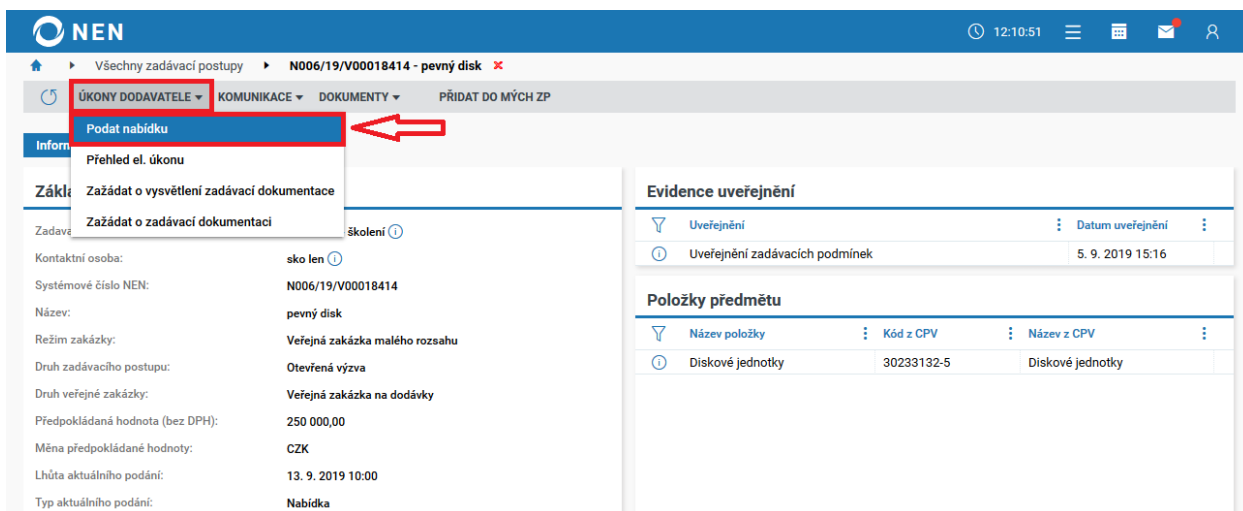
NEN

12:10:51

Všechny zadávací postupy ▸ N006/19/V00018414 - pevný disk ✖

ÚKONY DODAVATELE ▾ KOMUNIKACE ▾ DOKUMENTY ▾ PŘIDAT DO MÝCH ZP

Podat nabídku
Přehled el. úkonu
Zažádat o vysvětlení zadávací dokumentace
Zažádat o zadávací dokumentaci

Inforn

Zákla

Zadava | školení
Kontaktní osoba: | sko len
Systémové číslo NEN: | N006/19/V00018414
Název: | pevný disk
Režim zakázky: | Veřejná zakázka malého rozsahu
Druh zadávacího postupu: | Otevřená výzva
Druh veřejné zakázky: | Veřejná zakázka na dodávky
Předpokládaná hodnota (bez DPH): | 250 000,00
Měna předpokládané hodnoty: | CZK
Lhůta aktuálního podání: | 13. 9. 2019 10:00
Typ aktuálního podání: | Nabídka

Evidence uveřejnění

| Uveřejnění | Datum uveřejnění |
|---|---|
| Uveřejnění zadávacích podmínek | 5. 9. 2019 15:16 |

Položky předmětu

| Název položky | Kód z CPV | Název z CPV |
|---|---|---|
| Diskové jednotky | 30233132-5 | Diskové jednotky |